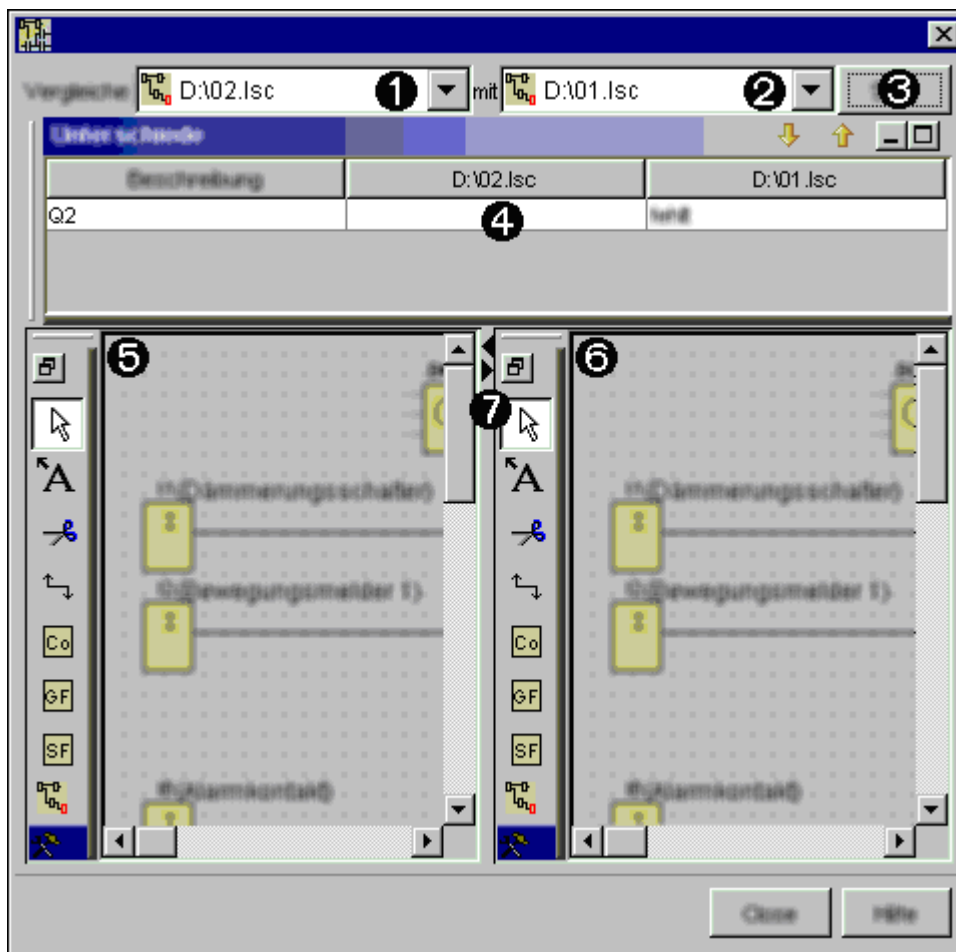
Vergleiche D:\02.lsc ❶ mit D:\01.lsc ❷ ❸

Unterschiede

| Beschreibung | D:\02.lsc | D:\01.lsc |
|---|---|---|
| Q2 | ❹ | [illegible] |

❺

Co
GF
SF

I1(Dämmerungsschalter)
I2(Bewegungsmelder 1)
I5(Alarmkontakt)

❻

❼

Co
GF
SF

I1(Dämmerungsschalter)
I2(Bewegungsmelder 1)
I5(Alarmkontakt)

Close
Hilfe